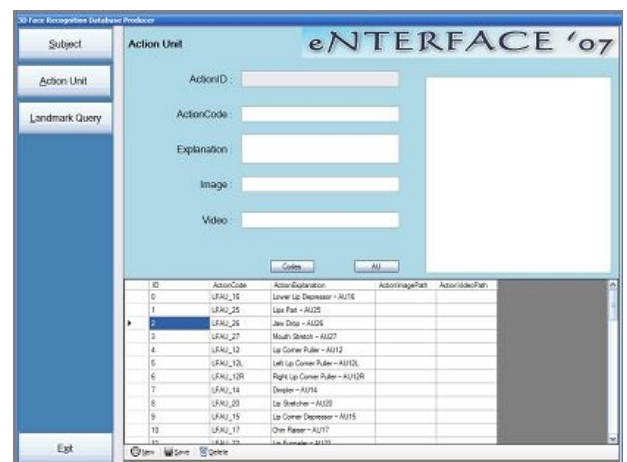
3D Face Recognition Database Producer

Subject

Action Unit

Landmark Query

Exit

Action Unit

eNTERFACE '07

ActionID :

ActionCode :

Explanation :

Image :

Video :

Codes

AU

| ID | ActionCode | ActionExplanation | ActionImagePath | ActionVideoPath |
|---|---|---|---|---|
| 0 | LFAU_16 | Lower Lip Depressor - AU16 | | |
| 1 | LFAU_25 | Lips Part - AU25 | | |
| 2 | LFAU_26 | Jaw Drop - AU26 | | |
| 3 | LFAU_27 | Mouth Stretch - AU27 | | |
| 4 | LFAU_12 | Lip Corner Puller - AU12 | | |
| 5 | LFAU_12L | Left Lip Corner Puller - AU12L | | |
| 6 | LFAU_12R | Right Lip Corner Puller - AU12R | | |
| 7 | LFAU_14 | Dimpler - AU14 | | |
| 8 | LFAU_20 | Lip Stretcher - AU20 | | |
| 9 | LFAU_15 | Lip Corner Depressor - AU15 | | |
| 10 | LFAU_17 | Chin Raiser - AU17 | | |
| 11 | LFAU_22 | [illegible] | | |

New Save Delete